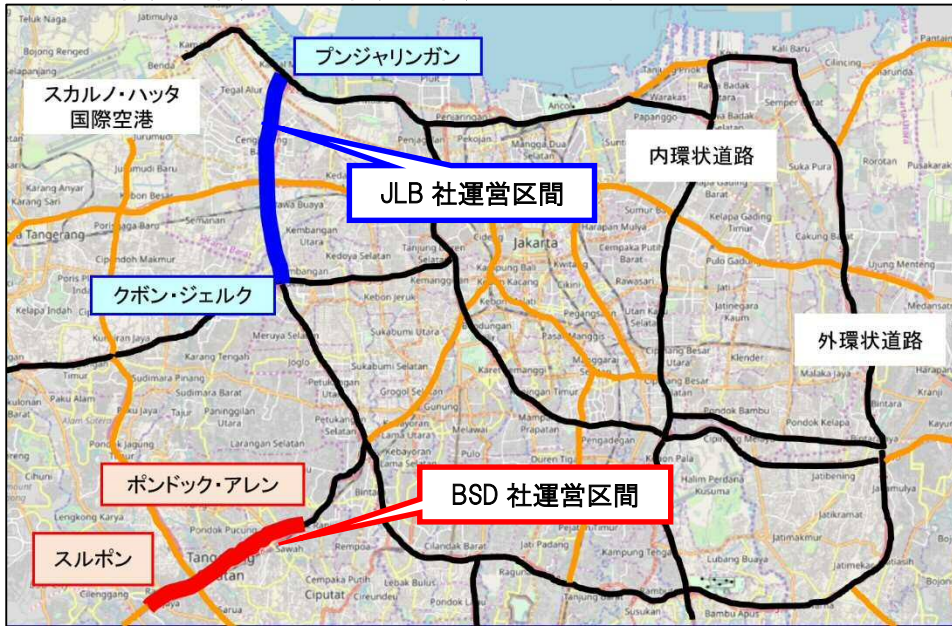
プンジャリンガン

スカルノ・ハッタ 国際空港

内環状道路

JLB 社運営区間

クボン・ジェルク

外環状道路

ポンドック・アレン

BSD 社運営区間

スルポン

Teluk Naga
Jatimulya
Bojong Renged
Kali Baru
Cilincing
Tegal Alur
Kapuk
Penjaringan
Pekojan
Mangga Dua Selatan
Warakas
Rawa Badak Selatan
Semper Barat
Papanggo
Ancol
Cengkareng
Rawa Buaya
Kedoya Selatan
Kebon Besar
Karang Anyar
Karang Sari
Jurumudi Baru
Semanan
Porisgaga Baru
Tangerang
Kembangan Utara
Kembangan
Jakarta
Kampung Bali
Kwitang
Cempaka Putih Barat
Harapan Mulya
Sumur Batu
Kelapa Gading Barat
Kelapa Gading Timur
Pegangsaan Dua
Suka Pura
Rorotan
Pusakarakyat
Cakung Barat
Ujung Menteng
Pulo Gadung
Rawasari
Utan Kayu Selatan
Jatinegara Kaum
Medansatria
Kebon Jeruk
Kelapa Indah
Karang Tengah
Meruya Selatan
Joglo
Kebon Kacang
Gelora
Cikini
Pasar Manggis
Manggarai
Bidara Cina
Cipinang Besar Utara
Klender
Malaka Jaya
Pondok Bambu
Pondok Kelapa
Bintara
Karet Semanggi
Kebayoran Lama Utara
Sudimara Pinang
Paku Alam
Pakujaya
Paninggilan Utara
Larangan Selatan
Petukangan Utara
Gogol Selatan
Sukabumi Selatan
Grogol Selatan
Gunung
Melawai
Mampang Prapatan
Pengadegan
Halim Perdana Kusuma
Jatibening
Jatikramat
Jatimulya
Cipinang Melayu
Cihuni
Lengkong Karya
Pondok Pucung
Pondok Jaya
Tangerang Selatan
Rempoa
Cilandak Barat
Kampung Tengah
Lubang Buaya
Ciputat
Pondok Labu
Lebak Bulus
Jatiwaringin
Cilenggang
Bambu Apus
Ragunan